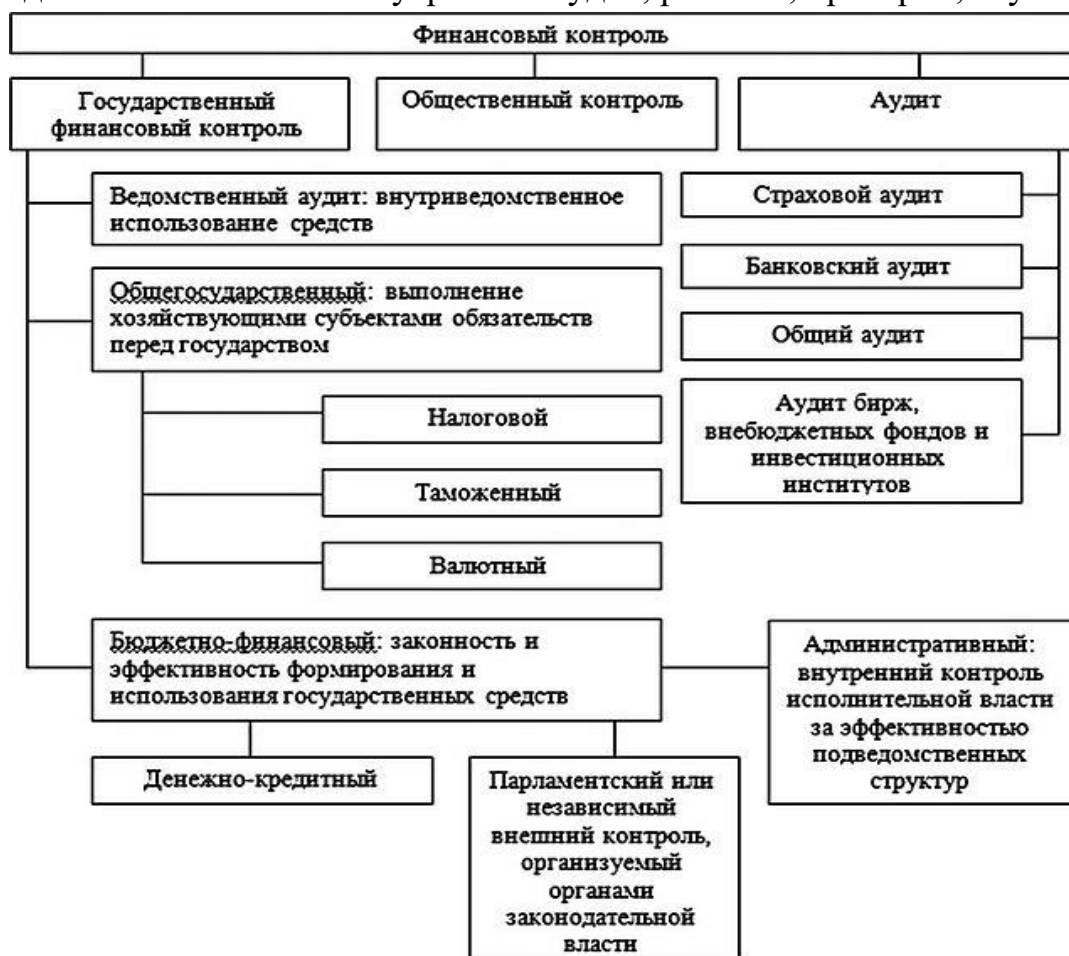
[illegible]

Финансовый контроль

Государственный финансовый контроль

Общественный контроль

Аудит

Ведомственный аудит: внутриведомственное использование средств

Общегосударственный: выполнение хозяйствующими субъектами обязательств перед государством

Налоговой

Таможенный

Валютный

Страховой аудит

Банковский аудит

Общий аудит

Аудит бирж, внебюджетных фондов и инвестиционных институтов

Бюджетно-финансовый: законность и эффективность формирования и использования государственных средств

Административный: внутренний контроль исполнительной власти за эффективностью подведомственных структур

Денежно-кредитный

Парламентский или независимый внешний контроль, организуемый органами законодательной власти